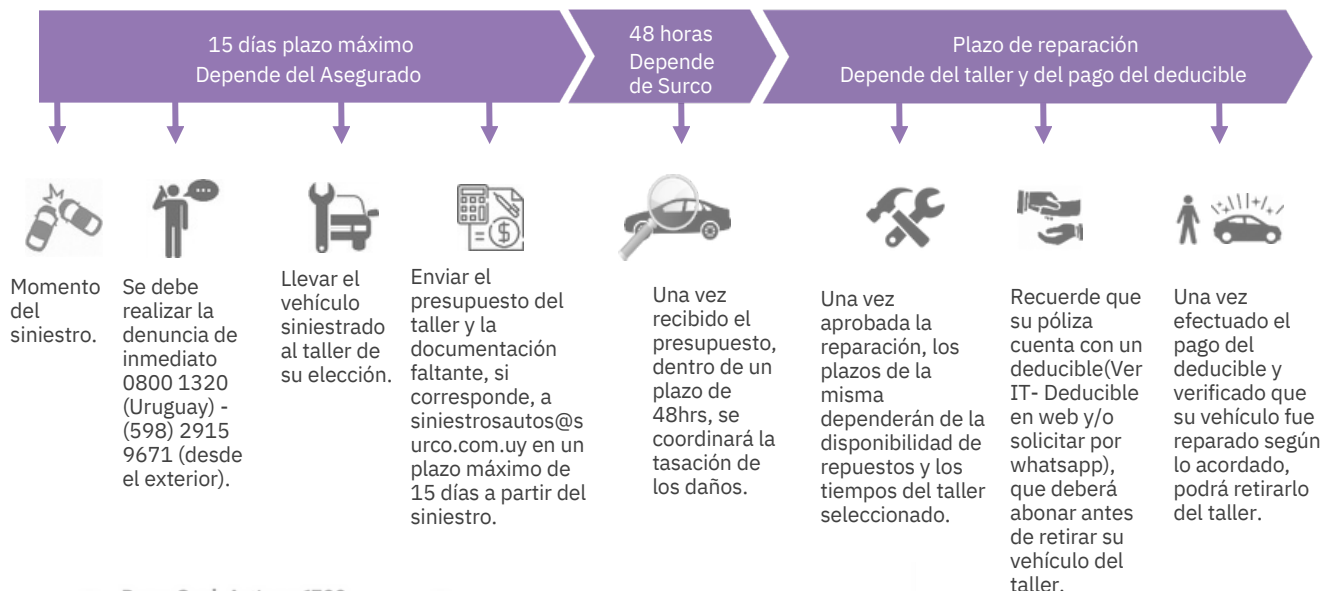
15 días plazo máximo
Depende del Asegurado

48 horas
Depende
de Surco

Plazo de reparación
Depende del taller y del pago del deducible

Momento del siniestro.

Se debe realizar la denuncia de inmediato 0800 1320 (Uruguay) - (598) 2915 9671 (desde el exterior).

Llevar el vehículo siniestrado al taller de su elección.

Enviar el presupuesto del taller y la documentación faltante, si corresponde, a siniestrosautos@surco.com.uy en un plazo máximo de 15 días a partir del siniestro.

Una vez recibido el presupuesto, dentro de un plazo de 48hrs, se coordinará la tasación de los daños.

Una vez aprobada la reparación, los plazos de la misma dependerán de la disponibilidad de repuestos y los tiempos del taller seleccionado.

Recuerde que su póliza cuenta con un deducible(Ver IT- Deducible en web y/o solicitar por whatsapp), que deberá abonar antes de retirar su vehículo del taller.

Una vez efectuado el pago del deducible y verificado que su vehículo fue reparado según lo acordado, podrá retirarlo del taller.

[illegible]